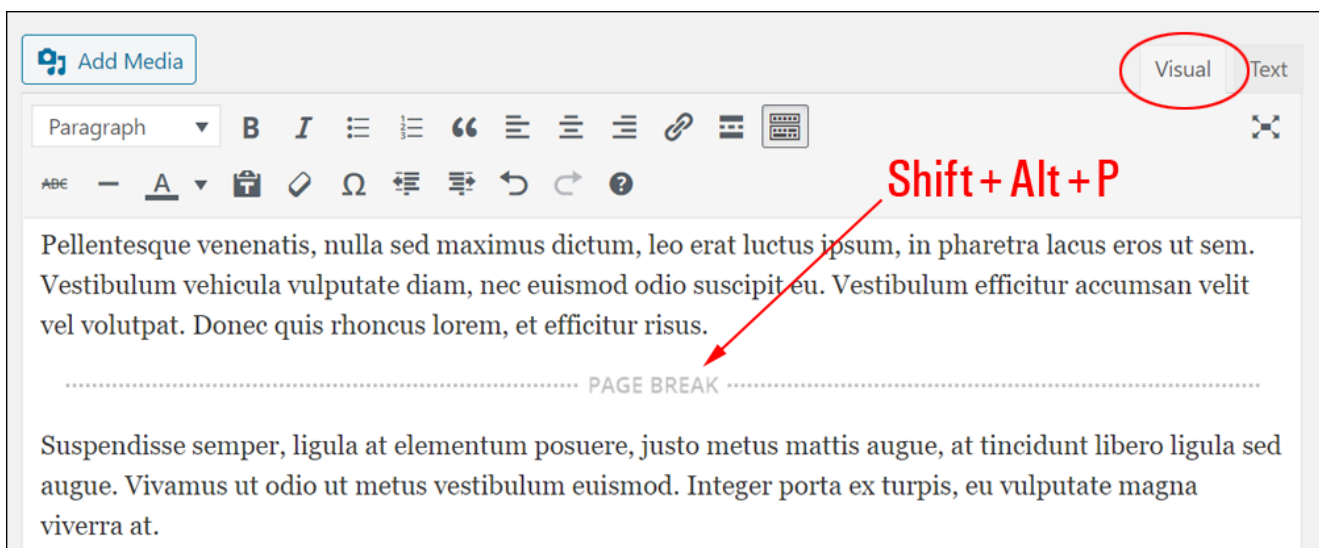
Add Media

Visual Text

Paragraph B I ABC A Ω

Shift + Alt + P

Pellentesque venenatis, nulla sed maximus dictum, leo erat luctus ipsum, in pharetra lacus eros ut sem. Vestibulum vehicula vulputate diam, nec euismod odio suscipit eu. Vestibulum efficitur accumsan velit vel volutpat. Donec quis rhoncus lorem, et efficitur risus.

PAGE BREAK

Suspendisse semper, ligula at elementum posuere, justo metus mattis augue, at tincidunt libero ligula sed augue. Vivamus ut odio ut metus vestibulum euismod. Integer porta ex turpis, eu vulputate magna viverra at.